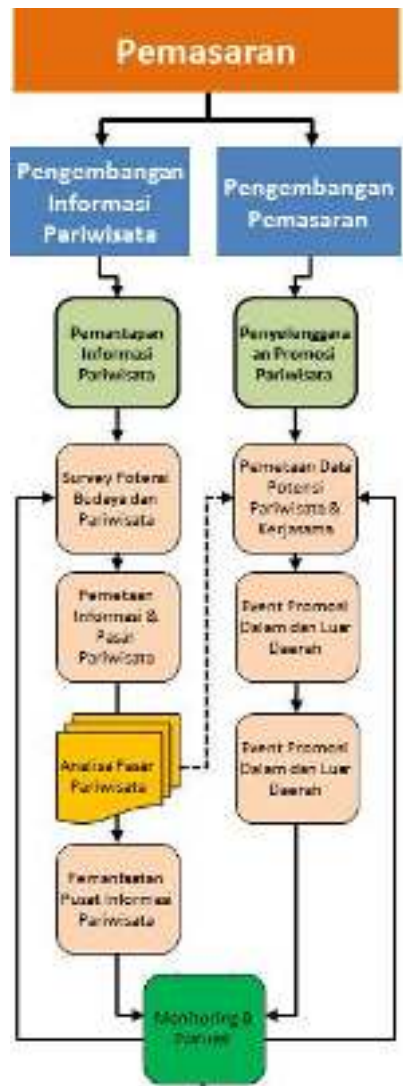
Pemasaran

Pengembangan Informasi Pariwisata

Pengembangan Pemasaran

Pemantapan Informasi Pariwisata

Penyelenggaraan Promosi Pariwisata

Survey Potensi Budaya dan Pariwisata

Pemetaan Data Potensi Pariwisata & Kerjasama

Pemetaan Informasi & Pasar Pariwisata

Event Promosi Dalam dan Luar Daerah

Analisa Pasar Pariwisata

Event Promosi Dalam dan Luar Daerah

Pemantapan Pusat Informasi Pariwisata

Monitoring & Evaluasi